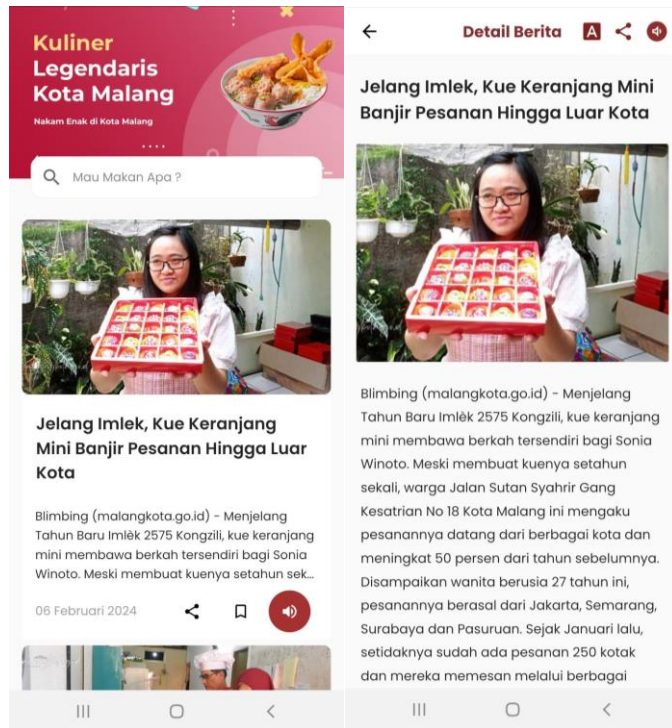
Kuliner Legendaris Kota Malang

Nakam Enak di Kota Malang

Mau Makan Apa ?

Jelang Imlek, Kue Keranjang Mini Banjir Pesanan Hingga Luar Kota

Blimbing (malangkota.go.id) - Menjelang Tahun Baru Imlèk 2575 Kongzili, kue keranjang mini membawa berkah tersendiri bagi Sonia Winoto. Meski membuat kuenya setahun sek...

06 Februari 2024

Detail Berita

A

Jelang Imlek, Kue Keranjang Mini Banjir Pesanan Hingga Luar Kota

Blimbing (malangkota.go.id) - Menjelang Tahun Baru Imlèk 2575 Kongzili, kue keranjang mini membawa berkah tersendiri bagi Sonia Winoto. Meski membuat kuenya setahun sekali, warga Jalan Sutan Syahrir Gang Kesatrian No 18 Kota Malang ini mengaku pesanannya datang dari berbagai kota dan meningkat 50 persen dari tahun sebelumnya. Disampaikan wanita berusia 27 tahun ini, pesanannya berasal dari Jakarta, Semarang, Surabaya dan Pasuruan. Sejak Januari lalu, setidaknya sudah ada pesanan 250 kotak dan mereka memesan melalui berbagai